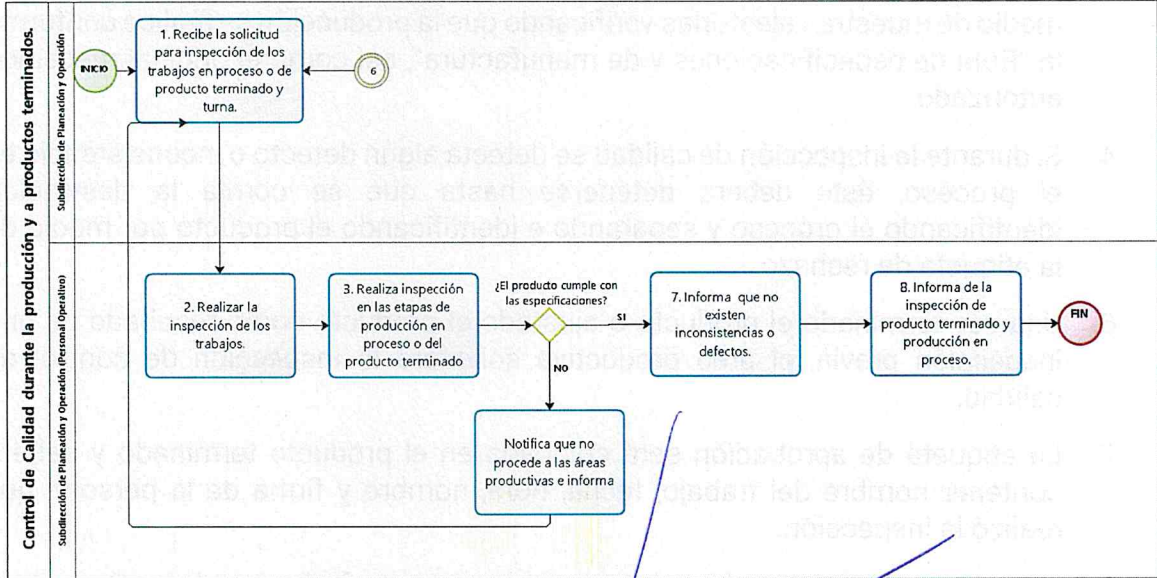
Control de Calidad durante la producción y a productos terminados.

Subdirección de Planeación y Operación

INICIO

1. Recibe la solicitud para inspección de los trabajos en proceso o de producto terminado y turna.

6

Subdirección de Planeación y Operación (Personal Operativo)

2. Realizar la inspección de los trabajos.

3. Realiza inspección en las etapas de producción en proceso o del producto terminado

¿El producto cumple con las especificaciones?

SI

NO

7. Informa que no existen inconsistencias o defectos.

8. Informa de la inspección de producto terminado y producción en proceso.

FIN

Notifica que no procede a las áreas productivas e informa